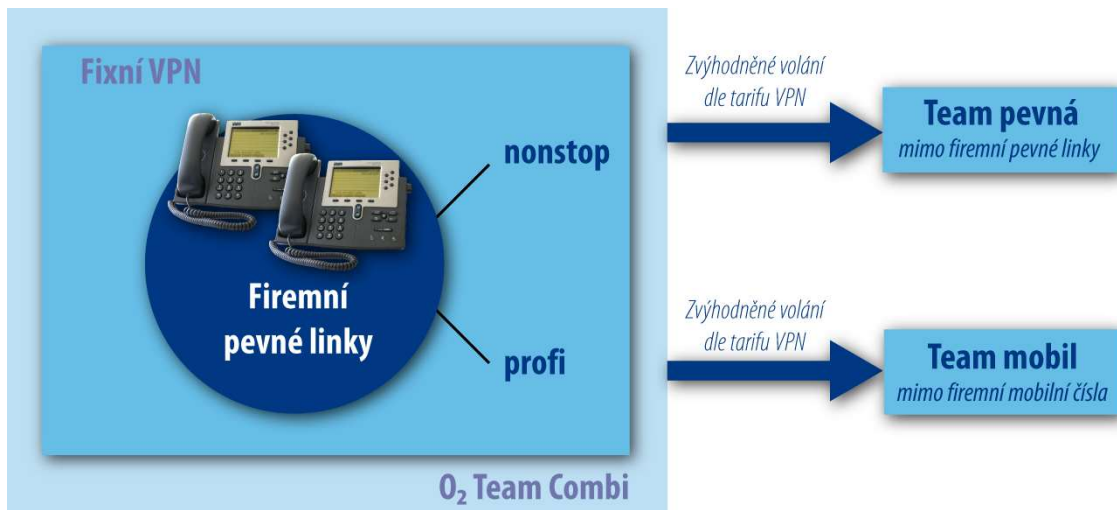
Fixní VPN

Firemní pevné linky

nonstop

profi

$O_2$ Team Combi

Zvýhodněné volání dle tarifu VPN

Team pevná
mimo firemní pevné linky

Zvýhodněné volání dle tarifu VPN

Team mobil
mimo firemní mobilní čísla